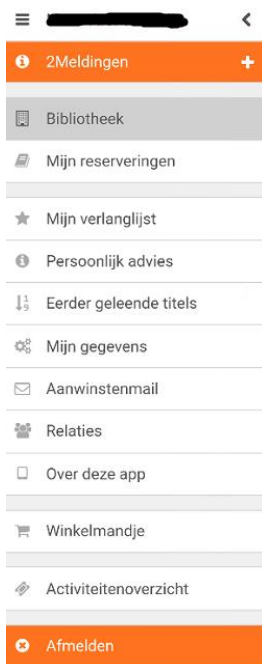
2Meldingen

Bibliotheek

Mijn reserveringen

Mijn verlanglijst

Persoonlijk advies

Eerder geleende titels

Mijn gegevens

Aanwinstenmail

Relaties

Over deze app

Winkelmandje

Activiteitenoverzicht

Afmelden